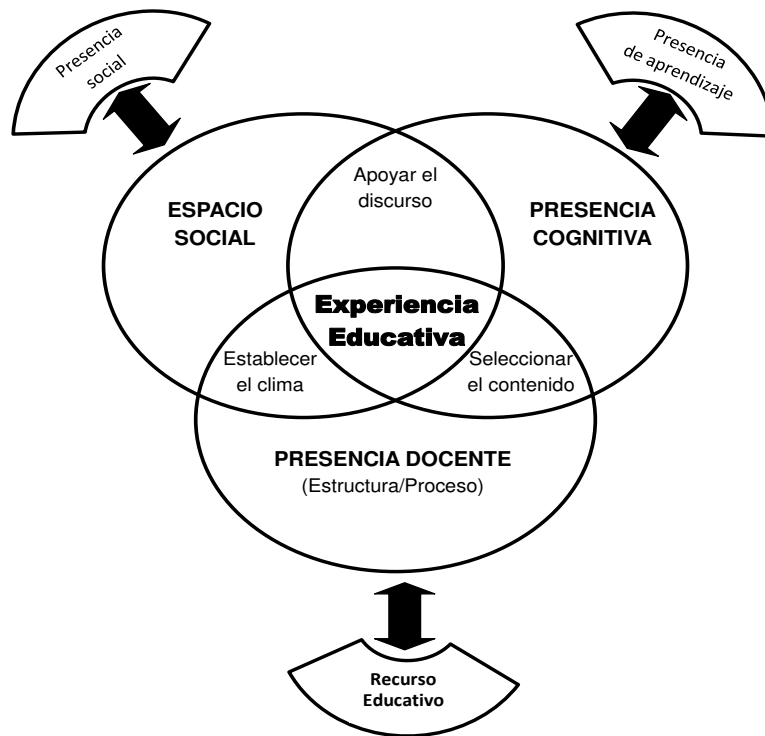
Presencia social

Presencia de aprendizaje

ESPACIO SOCIAL

Apoyar el discurso

PRESENCIA COGNITIVA

Experiencia Educativa

Establecer el clima

Seleccionar el contenido

PRESENCIA DOCENTE
(Estructura/Proceso)

Recurso Educativo